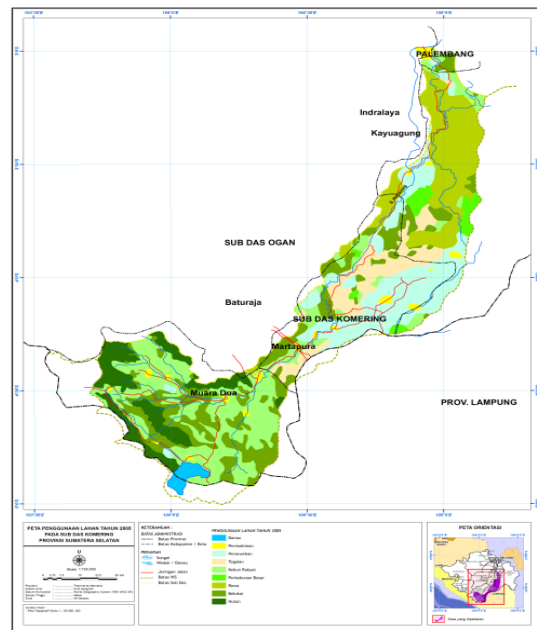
PALEMBANG

Indralaya

Kayuagung

SUB DAS OGAN

Baturaja

SUB DAS KOMERING

Martapura

Muara Dua

PROV. LAMPUNG

PETA PENGGUNAAN LAHAN TAHUN 2005
PADA SUB DAS KOMERING
PROVINSI SUMATERA SELATAN

KETERANGAN :
BATAS ADMINISTRASI
Batas Provinsi
Batas Kabupaten / Kota

PERAIRAN
Sungai
Waduk / Danau

Jaringan Jalan
Batas WS
Batas Sub Das

PENGGUNAAN LAHAN TAHUN 2005
Danau
Permukiman
Persawahan
Tegalan
Kebun Rakyat
Perkebunan Besar
Rawa
Belukar
Hutan

PETA ORIENTASI

Skala 1:750.000